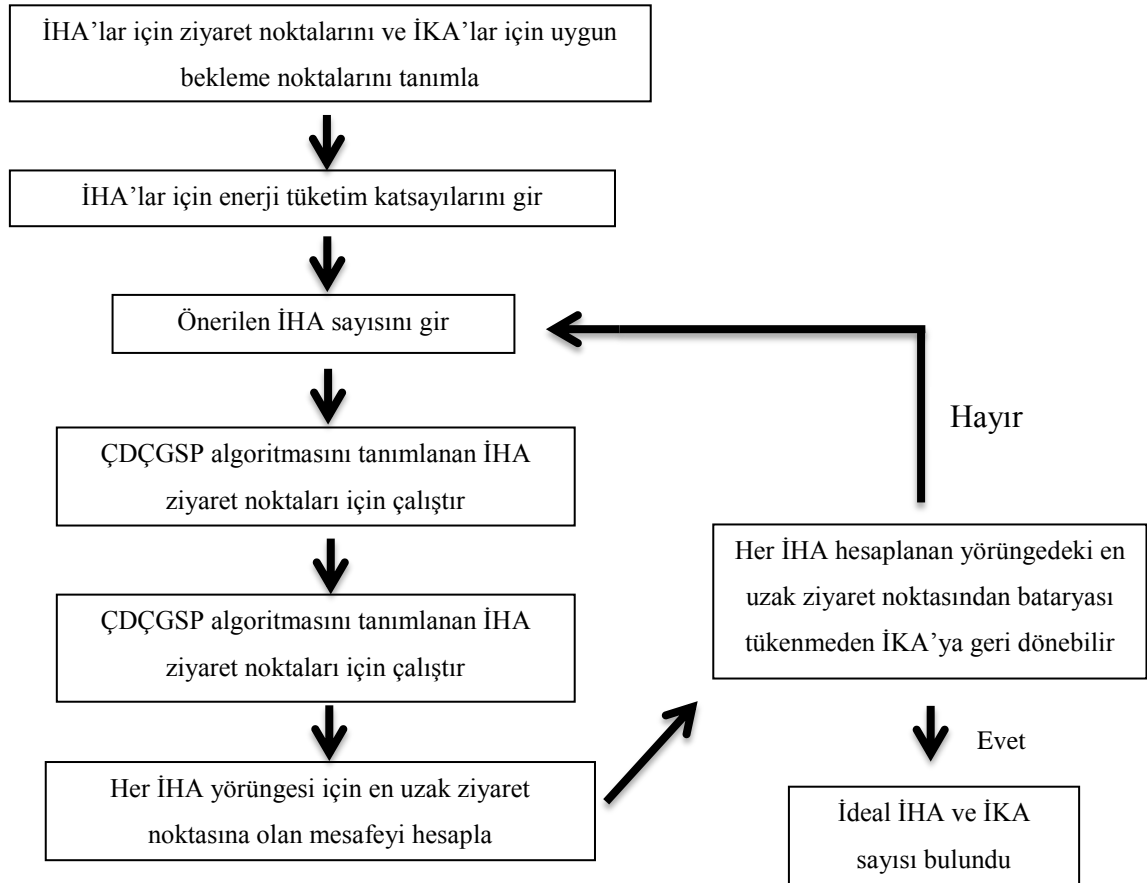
İHA'lar için ziyaret noktalarını ve İKA'lar için uygun bekleme noktalarını tanımla

İHA'lar için enerji tüketim katsayılarını gir

Önerilen İHA sayısını gir

ÇDÇGSP algoritmasını tanımlanan İHA ziyaret noktaları için çalıştır

ÇDÇGSP algoritmasını tanımlanan İHA ziyaret noktaları için çalıştır

Her İHA yörüngesi için en uzak ziyaret noktasına olan mesafeyi hesapla

Her İHA hesaplanan yörüngedeki en uzak ziyaret noktasından bataryası tükenmeden İKA'ya geri dönebilir

Hayır

Evet

İdeal İHA ve İKA sayısı bulundu